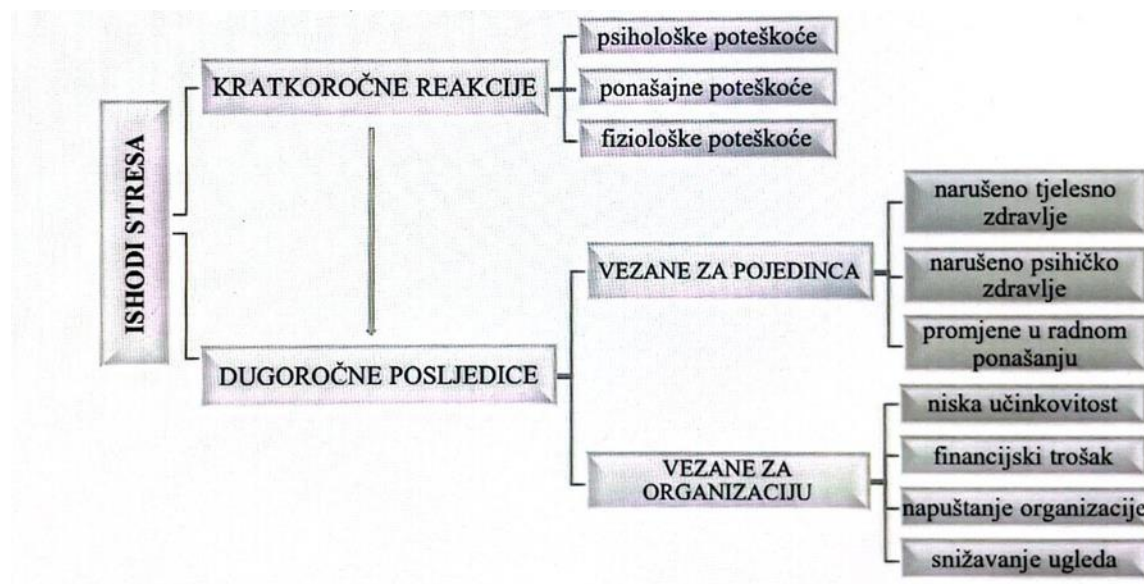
ISHODI STRESA

KRATKOROČNE REAKCIJE

psihološke poteškoće

ponašajne poteškoće

fiziološke poteškoće

DUGOROČNE POSLJEDICE

VEZANE ZA POJEDINCA

narušeno tjelesno zdravlje

narušeno psihičko zdravlje

promjene u radnom ponašanju

VEZANE ZA ORGANIZACIJU

niska učinkovitost

financijski trošak

napuštanje organizacije

snižavanje ugleda